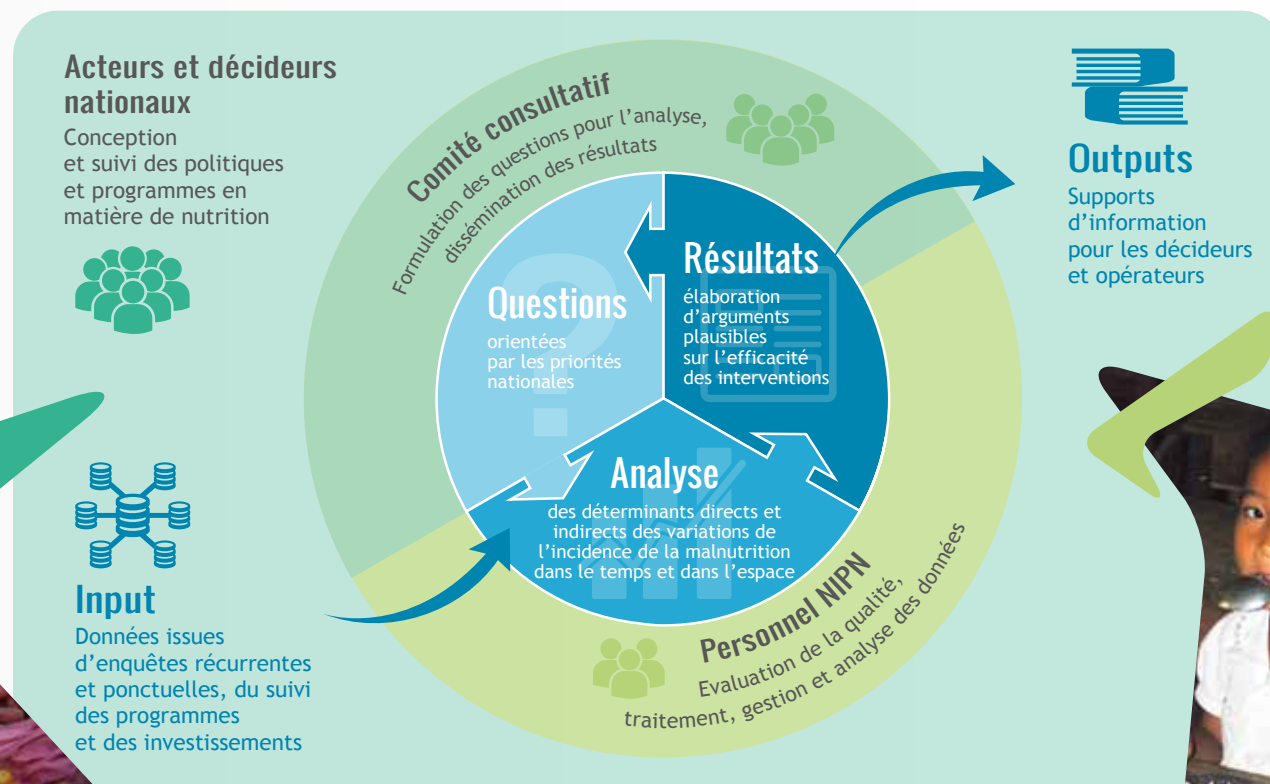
Acteurs et décideurs nationaux
Conception et suivi des politiques et programmes en matière de nutrition

Comité consultatif
Formulation des questions pour l'analyse, dissémination des résultats

Outputs
Supports d'information pour les décideurs et opérateurs

Questions
orientées par les priorités nationales

Résultats
élaboration d'arguments plausibles sur l'efficacité des interventions

Analyse
des déterminants directs et indirects des variations de l'incidence de la malnutrition dans le temps et dans l'espace

Input
Données issues d'enquêtes récurrentes et ponctuelles, du suivi des programmes et des investissements

Personnel NIPN
Evaluation de la qualité, traitement, gestion et analyse des données